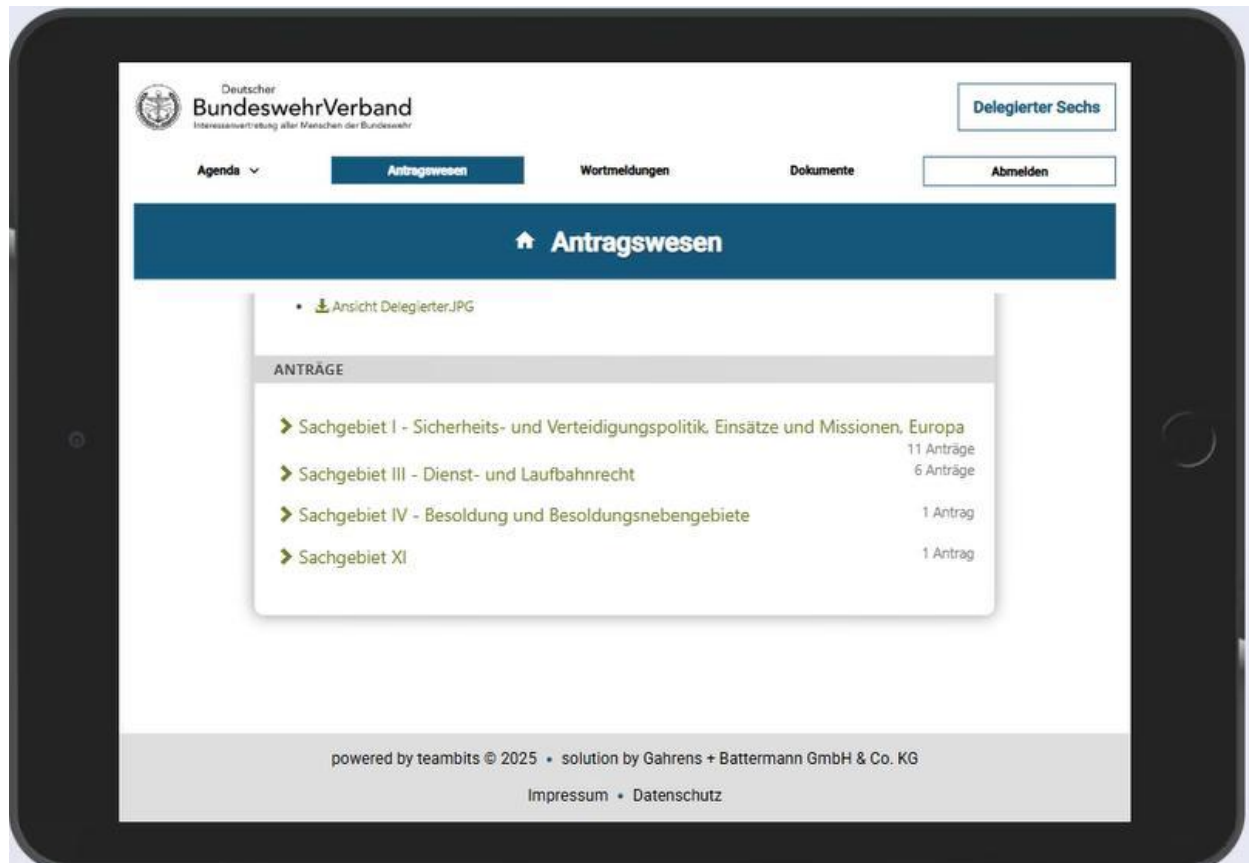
Deutscher
BundeswehrVerband
Interessenvertretung aller Menschen der Bundeswehr

Delegierter Sechs

Agenda
Antragswesen
Wortmeldungen
Dokumente
Abmelden

Antragswesen

- Ansicht Delegierter.JPG

ANTRÄGE

Sachgebiet I - Sicherheits- und Verteidigungspolitik, Einsätze und Missionen, Europa
11 Anträge

Sachgebiet III - Dienst- und Laufbahnrecht
6 Anträge

Sachgebiet IV - Besoldung und Besoldungsnebengebiete
1 Antrag

Sachgebiet XI
1 Antrag

powered by teambits © 2025 • solution by Gahrens + Battermann GmbH & Co. KG

Impressum • Datenschutz